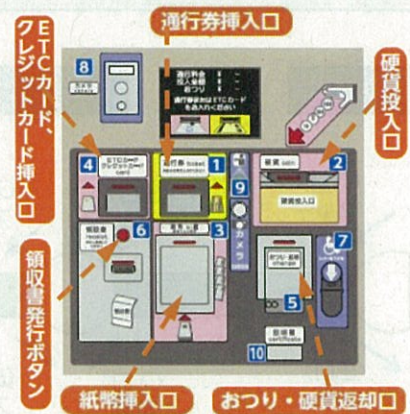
通行券挿入口

ETCカード、クレジットカード挿入口

硬貨投入口

領収書発行ボタン

紙幣挿入口

おつり・硬貨返却口

8

4

1

2

3

5

6

7

9

10

ETCカード クレジットカード card

通行券 ticket

硬貨 coin

硬貨投入口

領収書 receipt

紙幣 bill

おつり・返却 change

カメラ

証明書 certificate

通行料金
投入金額
おつり

通行券またはETCカードを入れてください